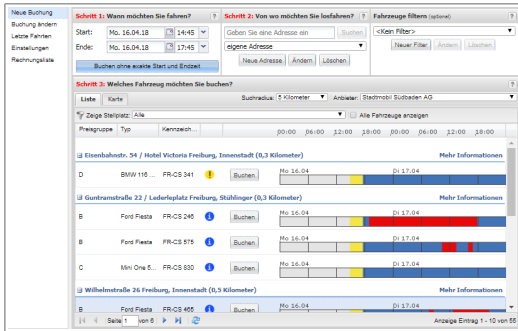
Neue Buchung
Buchung ändern
Letzte Fahrten
Einstellungen
Rechnungsliste

Schritt 1: Wann möchten Sie fahren? ?
Start: Mo. 16.04.18 14:45
Ende: Mo. 16.04.18 17:45
Buchen ohne exakte Start und Endzeit

Schritt 2: Von wo möchten Sie losfahren? ?
Geben Sie eine Adresse ein Suchen
eigene Adresse
Neue Adresse Ändern Löschen

Fahrzeuge filtern (optional) ?
<Kein Filter>
Neuer Filter Ändern Löschen

Schritt 3: Welches Fahrzeug möchten Sie buchen? ?
Liste Karte
Suchradius: 5 Kilometer Anbieter: Stadtmobil Südbaden AG
Zeige Stellplatz: Alle Alle Fahrzeuge anzeigen

| Preisgruppe | Typ | Kennzeich... | | | 00:00 06:00 12:00 18:00 00:00 06:00 12:00 18:00 |
|---|---|---|---|---|---|
| Eisenbahnstr. 54 / Hotel Victoria Freiburg, Innenstadt (0,3 Kilometer) | | | | | Mehr Informationen |
| D | BMW 116 ... | FR-CS 341 | ! | Buchen | Mo 16.04 Di 17.04 |
| Guntramstraße 22 / Lederleplatz Freiburg, Stühlinger (0,3 Kilometer) | | | | | Mehr Informationen |
| B | Ford Fiesta | FR-CS 246 | i | Buchen | Mo 16.04 Di 17.04 |
| B | Ford Fiesta | FR-CS 575 | i | Buchen | Mo 16.04 Di 17.04 |
| C | Mini One 5... | FR-CS 830 | i | Buchen | Mo 16.04 Di 17.04 |
| Wilhelmstraße 26 Freiburg, Innenstadt (0,5 Kilometer) | | | | | Mehr Informationen |
| B | Ford Fiesta | FR-CS 465 | i | Buchen | Mo 16.04 Di 17.04 |

Seite 1 von 6
Anzeige Eintrag 1 - 10 von 56